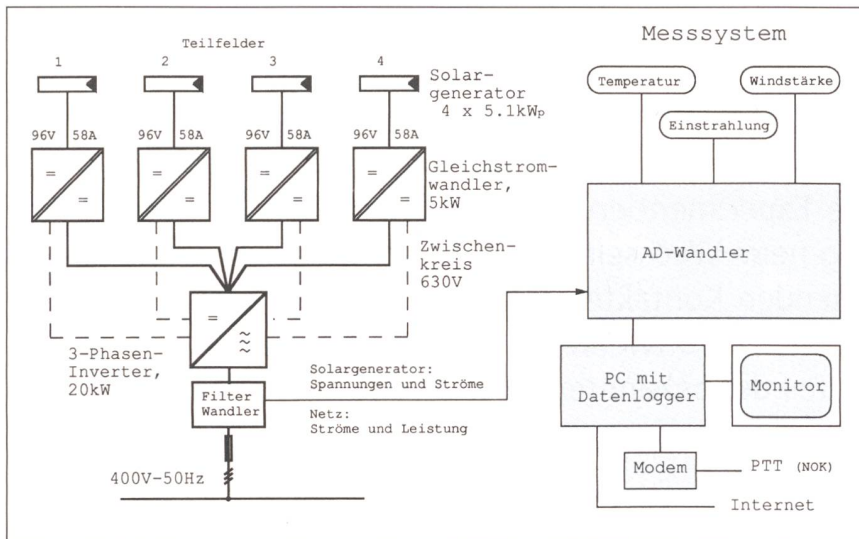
Teilfelder

1 2 3 4

Solargenerator
4 x 5.1kW$_p$

96V 58A 96V 58A 96V 58A 96V 58A

= = = = = = = =

Gleichstromwandler, 5kW

Zwischenkreis 630V

= ≈

3-Phasen-Inverter, 20kW

Filter Wandler

400V-50Hz

Solargenerator: Spannungen und Ströme

Netz: Ströme und Leistung

Messsystem

Temperatur

Einstrahlung

Windstärke

AD-Wandler

PC mit Datenlogger

Monitor

Modem

PTT (NOK)

Internet